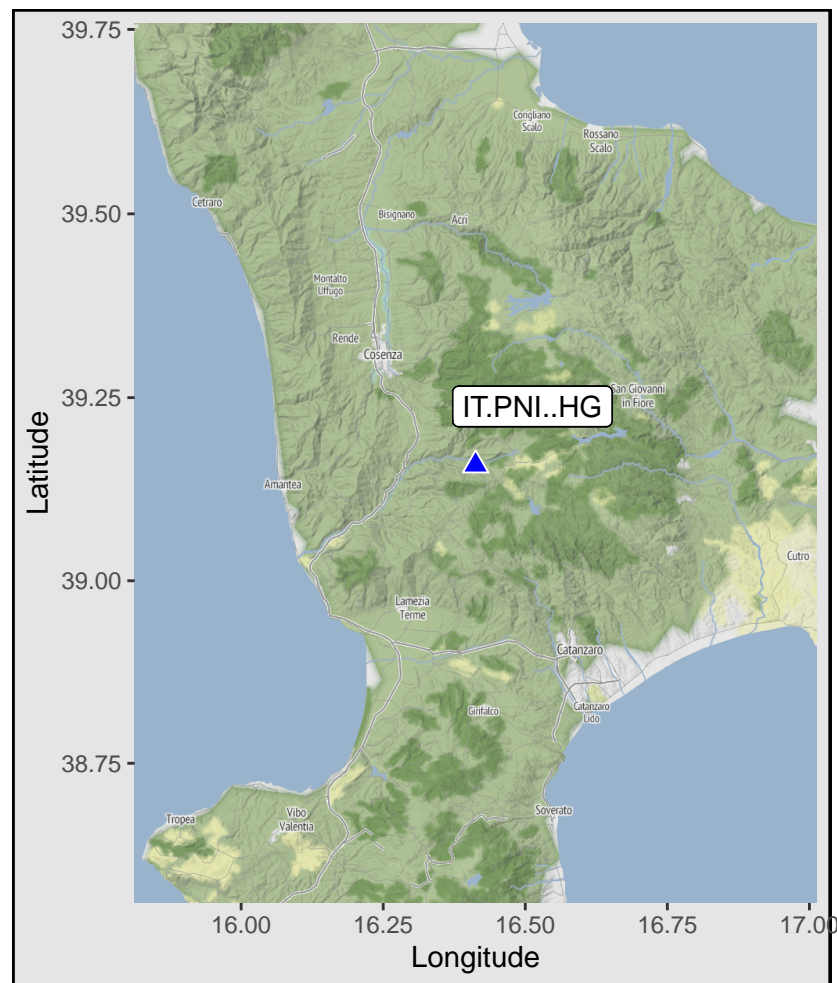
39.75
39.50
39.25
39.00
38.75
Latitude

Corigliano Scalo
Rossano Scalo
Cetraro
Bisignano
Acri
Montalto Uffugo
Rende
Cosenza
San Giovanni in Fiore
IT.PNI..HG
Amantea
Cutro
Lamezia Terme
Catanzaro
Catanzaro Lido
Girifalco
Soverato
Tropea
Vibo Valentia

16.00
16.25
16.50
16.75
17.00
Longitude